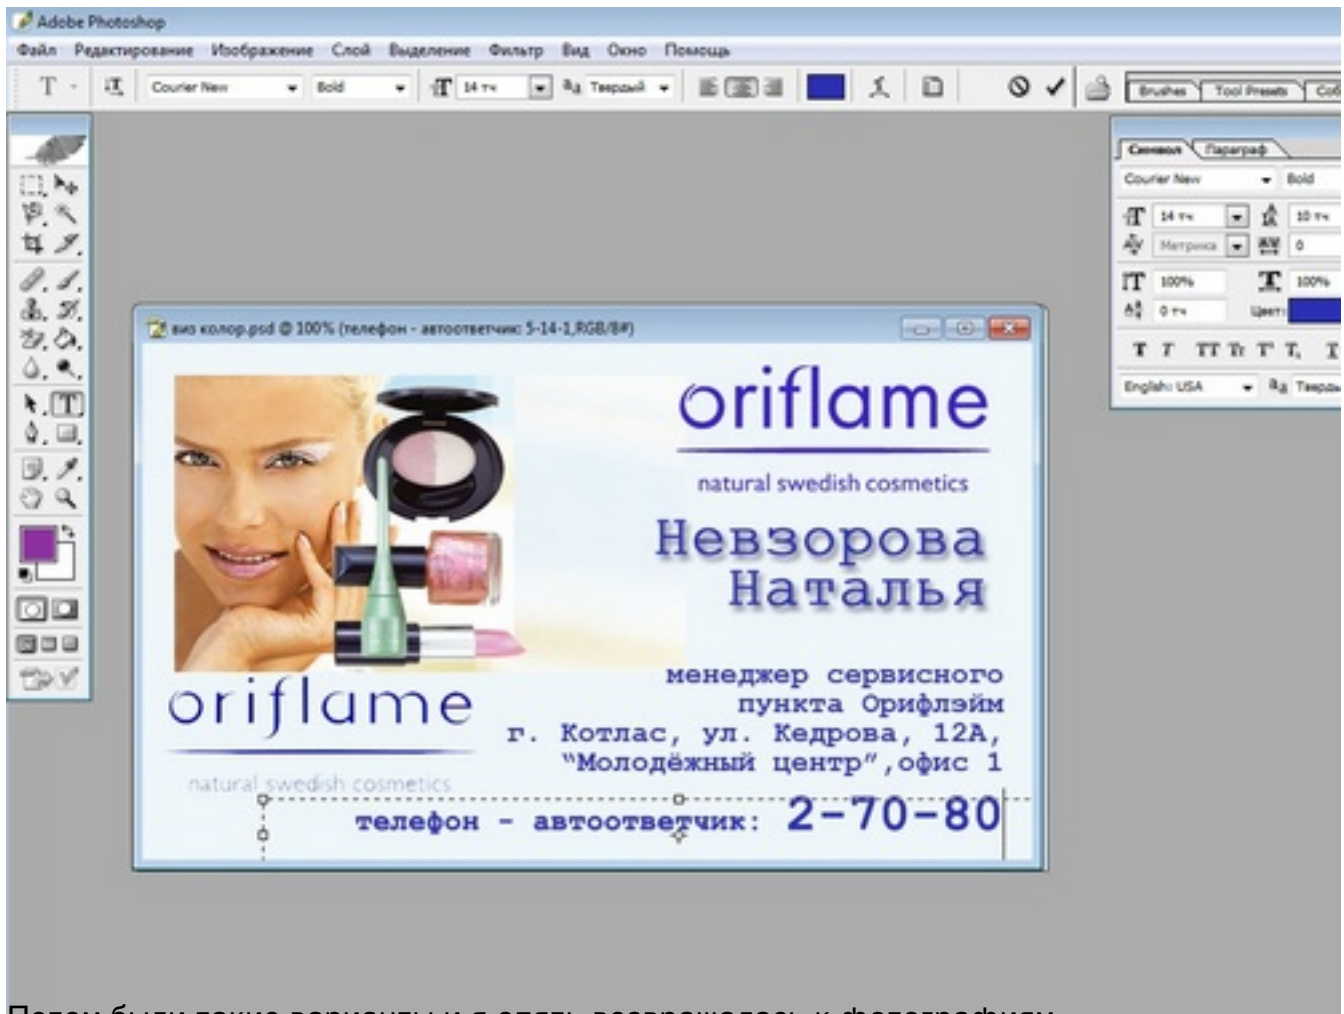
Adobe Photoshop

Файл Редактирование Изображение Слой Выделение Фильтр Вид Окно Помощь

Courier New Bold 14 пт Твердый

Brushes Tool Presets

Символ Параграф

Courier New Bold

14 пт 10 пт

Метрика 0

100% 100%

0 пт Цвет:

English: USA Твердый

виз колор.psd @ 100% (телефон - автоответчик: 5-14-1,RGB/8#)

oriflame

natural swedish cosmetics

Невзорова Наталья

менеджер сервисного пункта Орифлэйм г. Котлас, ул. Кедрова, 12А, "Молодёжный центр",офис 1

телефон - автоответчик: 2-70-80

oriflame

natural swedish cosmetics

Потом были такие варианты и я опять возвращалась к фотографиям